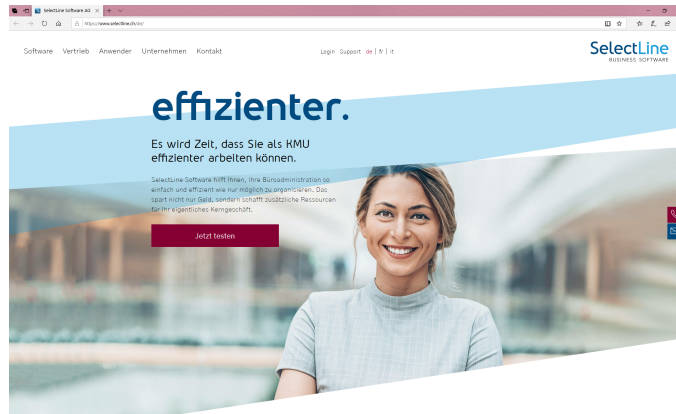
SelectLine Software AG

https://www.selectline.ch/de/

Software Vertrieb Anwender Unternehmen Kontakt

Login Support de | fr | it

SelectLine BUSINESS SOFTWARE

effizienter.

Es wird Zeit, dass Sie als KMU effizienter arbeiten können.

SelectLine Software hilft Ihnen, Ihre Büroadministration so einfach und effizient wie nur möglich zu organisieren. Das spart nicht nur Geld, sondern schafft zusätzliche Ressourcen für Ihr eigentliches Kerngeschäft.

Jetzt testen